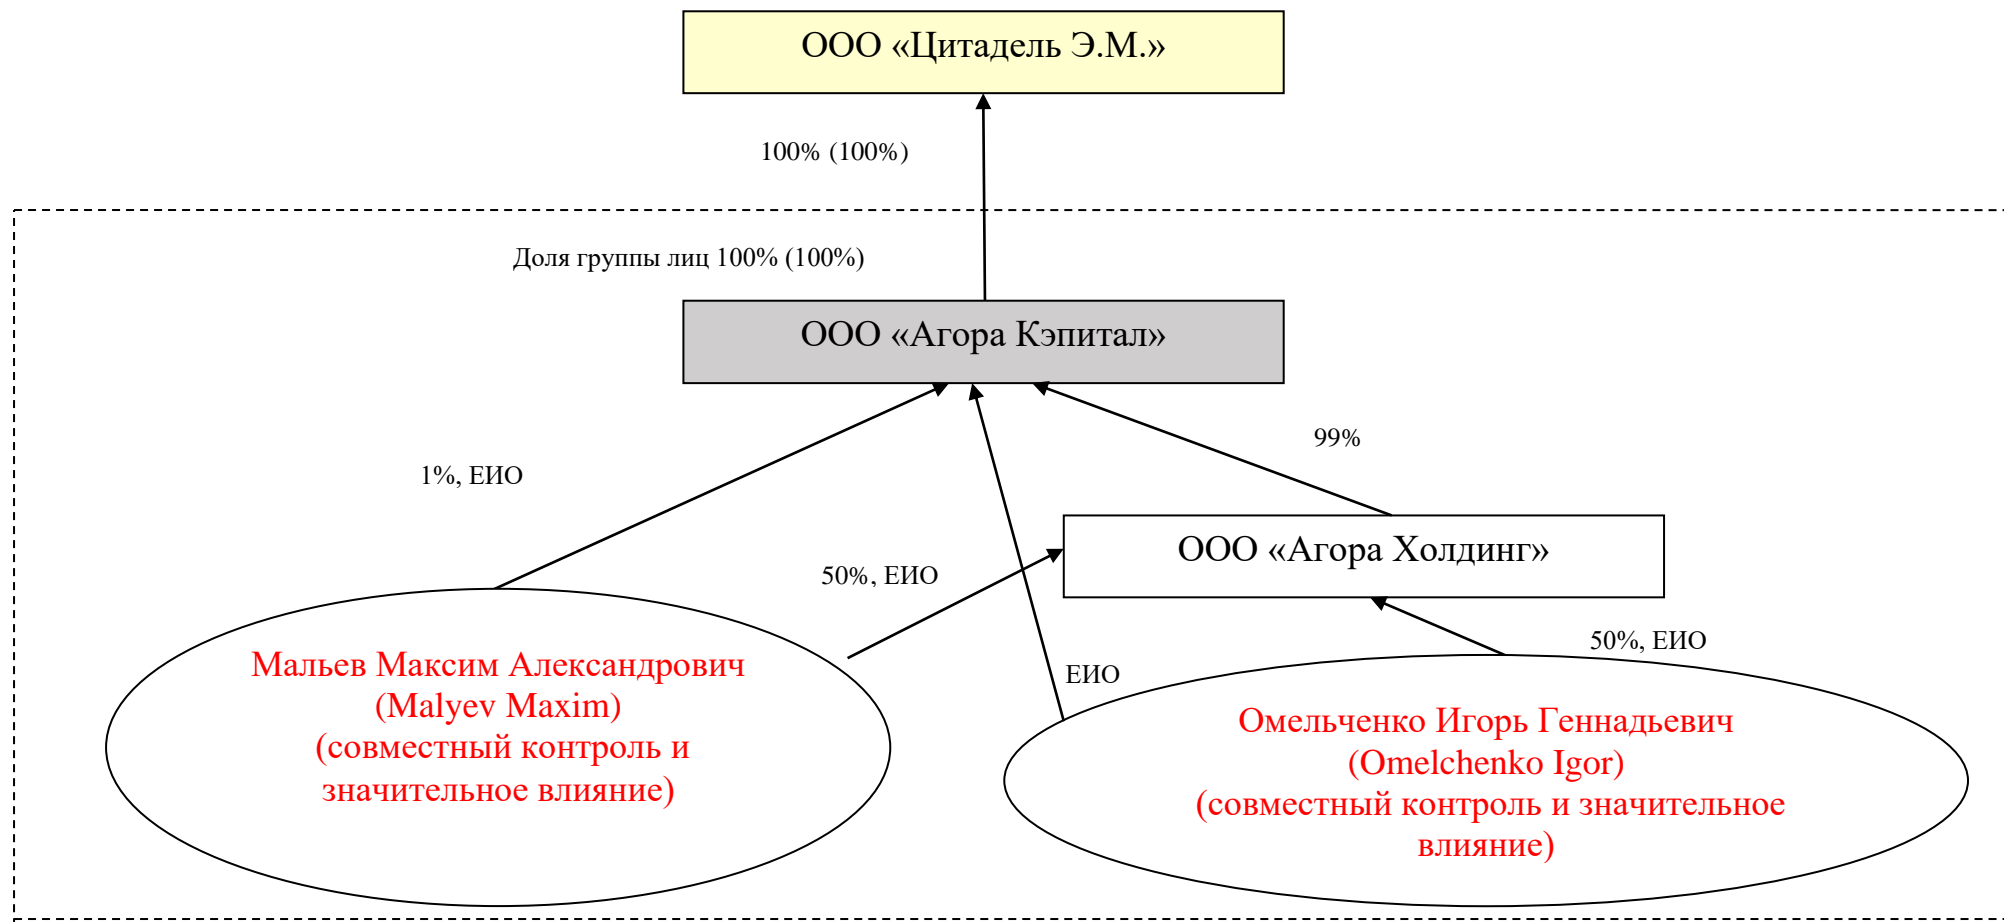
ООО «Цитадель Э.М.»

100% (100%)

Доля группы лиц 100% (100%)

ООО «Агора Кэпитал»

1%, ЕИО

99%

ООО «Агора Холдинг»

50%, ЕИО

50%, ЕИО

ЕИО

Мальев Максим Александрович (Malyev Maxim) (совместный контроль и значительное влияние)

Омельченко Игорь Геннадьевич (Omelchenko Igor) (совместный контроль и значительное влияние)